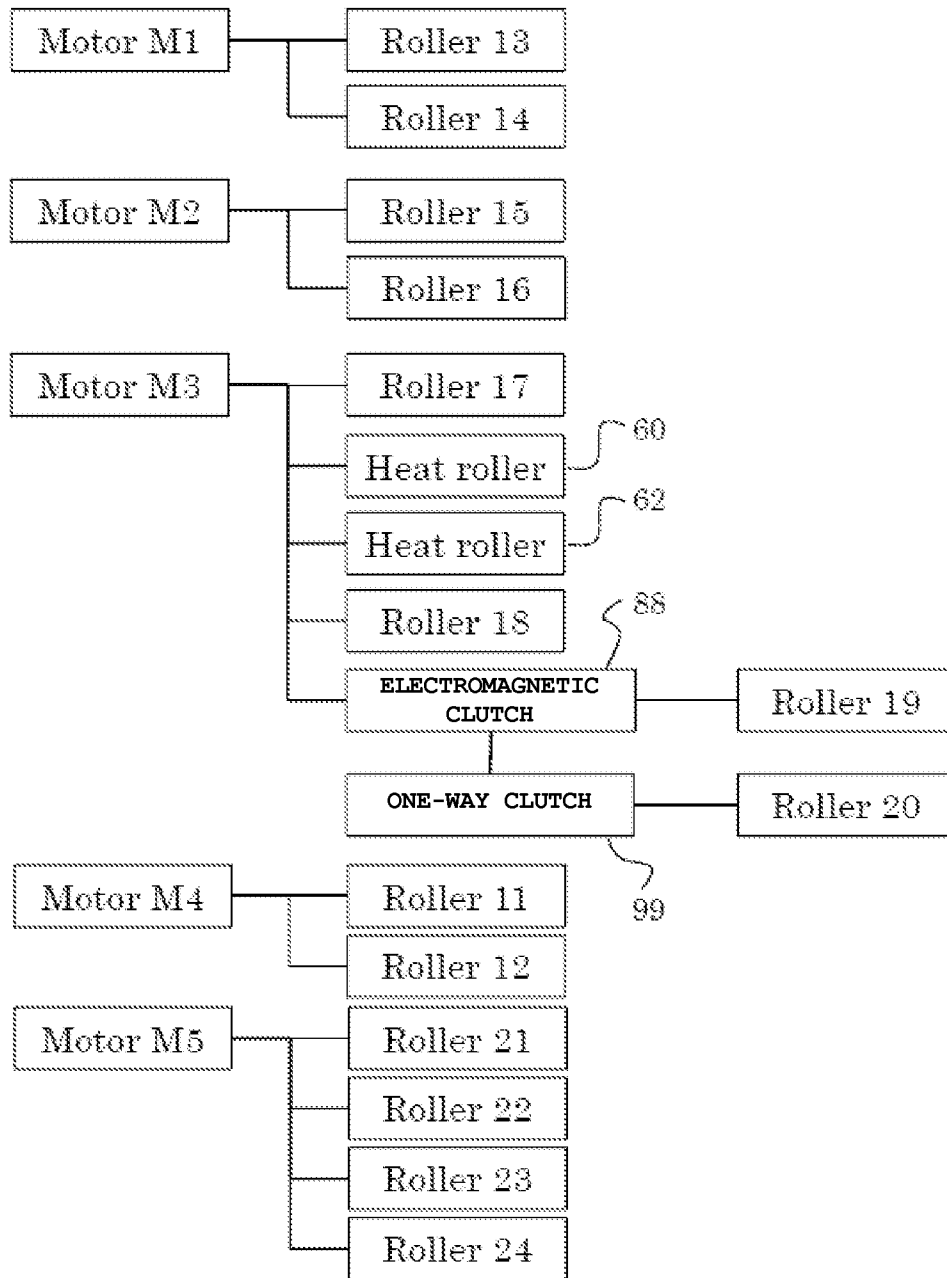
Motor M1
Roller 13
Roller 14

Motor M2
Roller 15
Roller 16

Motor M3
Roller 17
Heat roller
60
Heat roller
62
Roller 18
88
ELECTROMAGNETIC CLUTCH
Roller 19
ONE-WAY CLUTCH
Roller 20
99

Motor M4
Roller 11
Roller 12

Motor M5
Roller 21
Roller 22
Roller 23
Roller 24